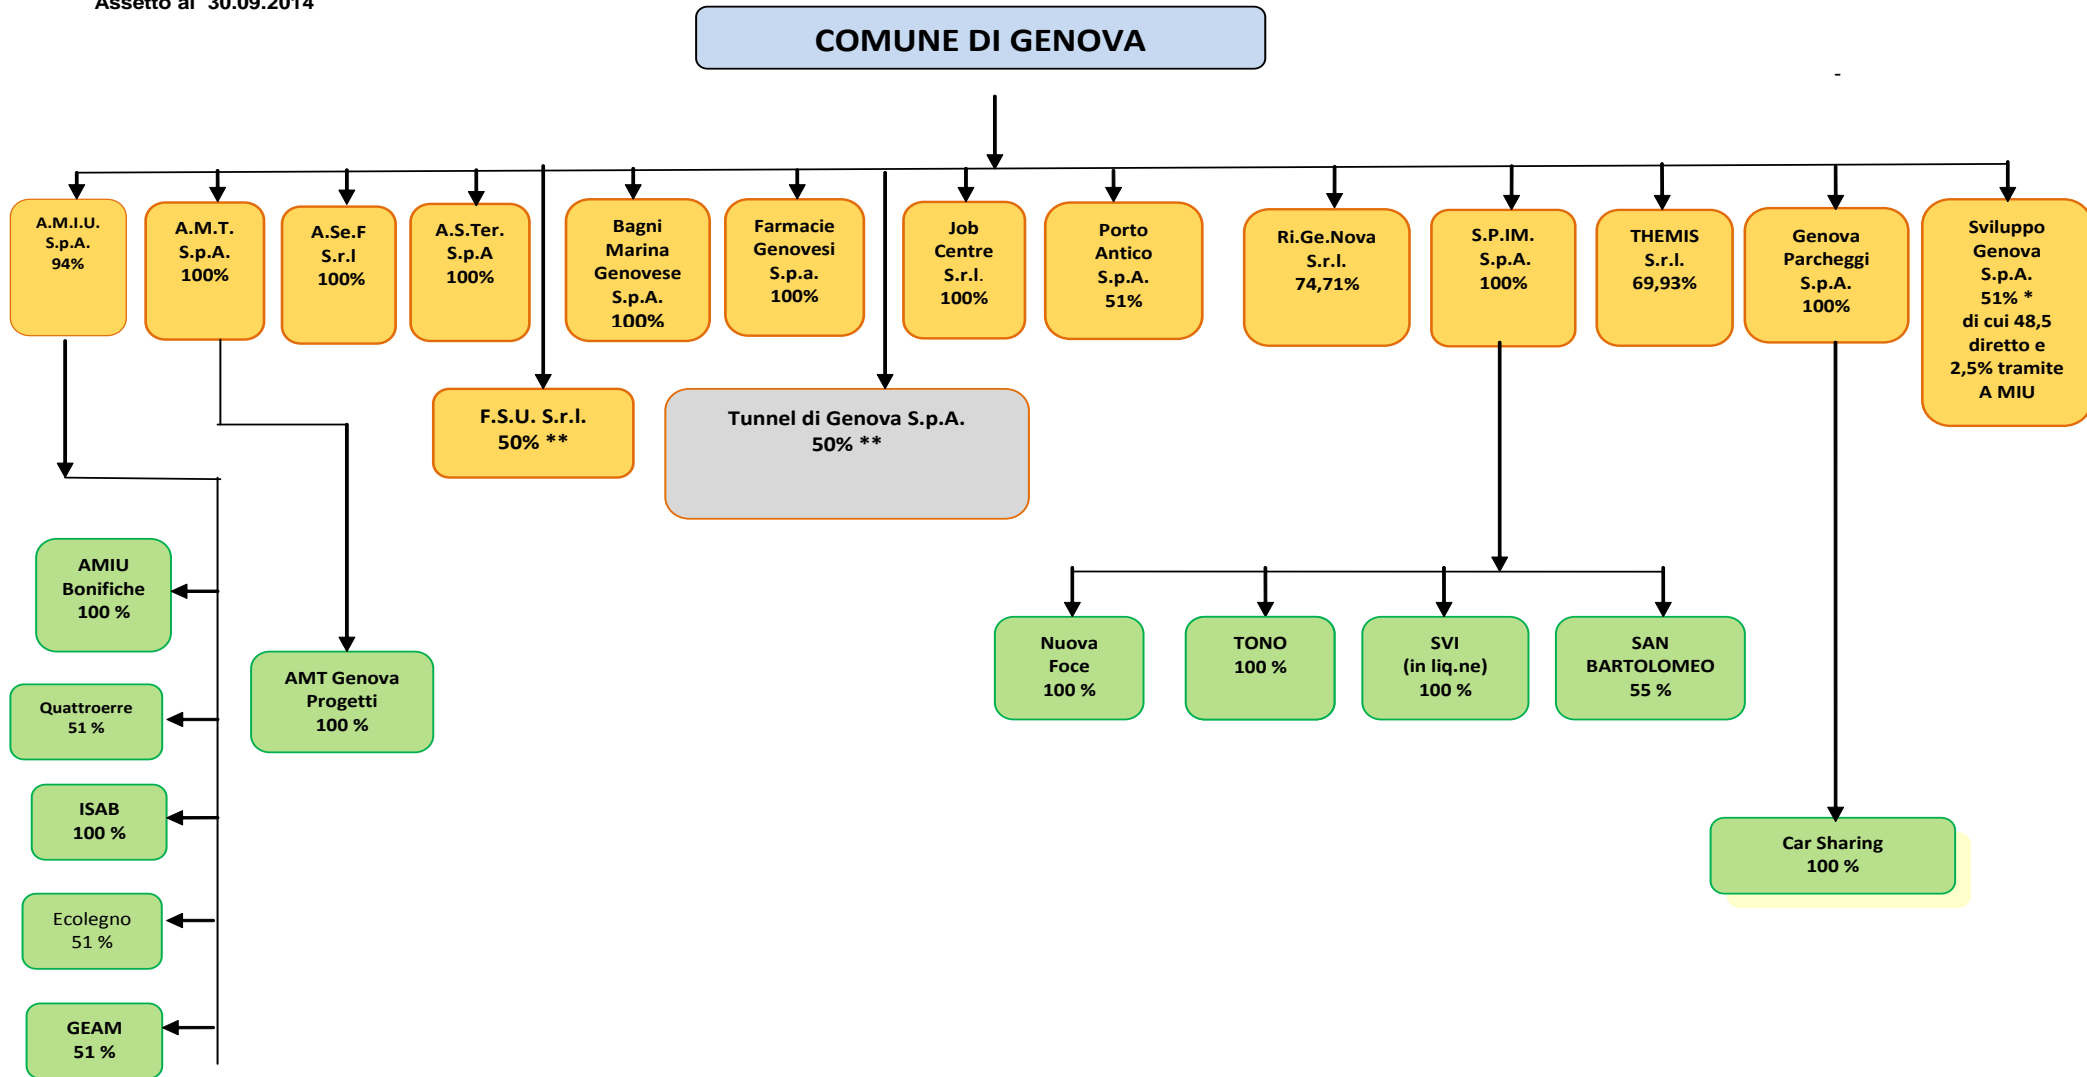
Assetto al 30.09.2014

COMUNE DI GENOVA

A.M.I.U. S.p.A. 94%

A.M.T. S.p.A. 100%

A.Se.F S.r.l 100%

A.S.Ter. S.p.A 100%

Bagni Marina Genovese S.p.A. 100%

Farmacie Genovesi S.p.a. 100%

Job Centre S.r.l. 100%

Porto Antico S.p.A. 51%

Ri.Ge.Nova S.r.l. 74,71%

S.P.IM. S.p.A. 100%

THEMIS S.r.l. 69,93%

Genova Parcheggi S.p.A. 100%

Sviluppo Genova S.p.A. 51% * di cui 48,5 diretto e 2,5% tramite A MIU

F.S.U. S.r.l. 50% **

Tunnel di Genova S.p.A. 50% **

AMIU Bonifiche 100 %

Quattroerre 51 %

ISAB 100 %

Ecolegno 51 %

GEAM 51 %

AMT Genova Progetti 100 %

Nuova Foce 100 %

TONO 100 %

SVI (in liq.ne) 100 %

SAN BARTOLOMEO 55 %

Car Sharing 100 %